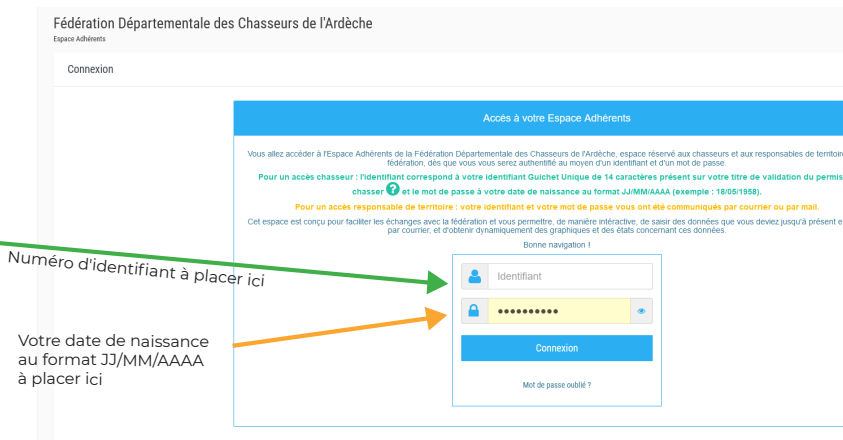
Fédération Départementale des Chasseurs de l'Ardèche
Espace Adhérents

Connexion

Accès à votre Espace Adhérents

Vous allez accéder à l'Espace Adhérents de la Fédération Départementale des Chasseurs de l'Ardèche, espace réservé aux chasseurs et aux responsables de territoire fédération, dès que vous vous serez authentifié au moyen d'un identifiant et d'un mot de passe.

Pour un accès chasseur : l'identifiant correspond à votre identifiant Guichet Unique de 14 caractères présent sur votre titre de validation du permis chasser ? et le mot de passe à votre date de naissance au format JJ/MM/AAAA (exemple : 18/05/1958).

Pour un accès responsable de territoire : votre identifiant et votre mot de passe vous ont été communiqués par courrier ou par mail.

Cet espace est conçu pour faciliter les échanges avec la fédération et vous permettre, de manière intéractive, de saisir des données que vous deviez jusqu'à présent e par courrier, et d'obtenir dynamiquement des graphiques et des états concernant ces données.

Bonne navigation !

Numéro d'identifiant à placer ici

Identifiant

Votre date de naissance au format JJ/MM/AAAA à placer ici

••••••••••

Connexion

Mot de passe oublié ?